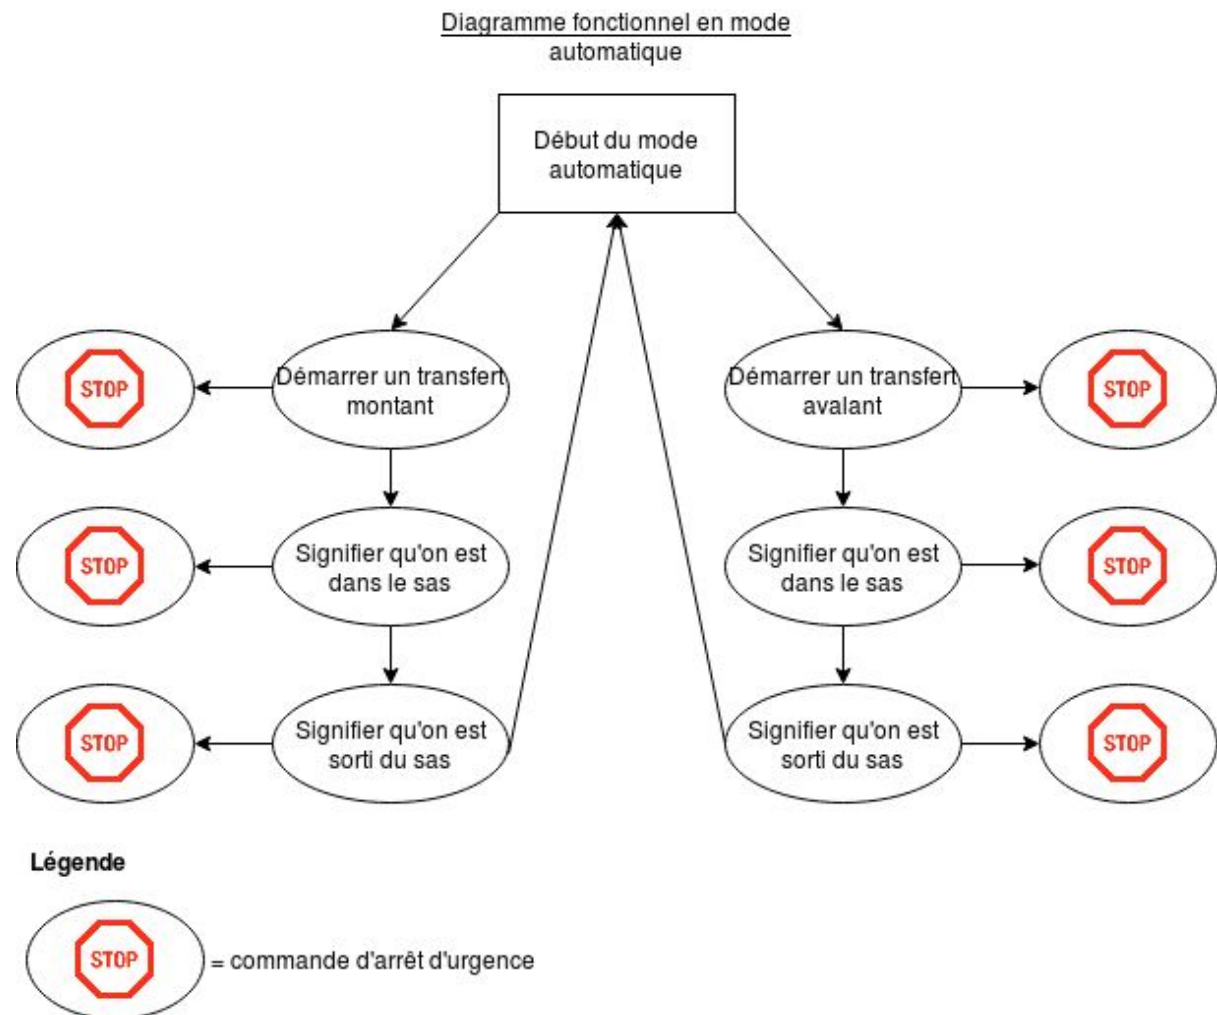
Diagramme fonctionnel en mode automatique

Début du mode automatique

STOP

Démarrer un transfert montant

Démarrer un transfert avalant

STOP

STOP

Signifier qu'on est dans le sas

Signifier qu'on est dans le sas

STOP

STOP

Signifier qu'on est sorti du sas

Signifier qu'on est sorti du sas

STOP

Légende

STOP = commande d'arrêt d'urgence